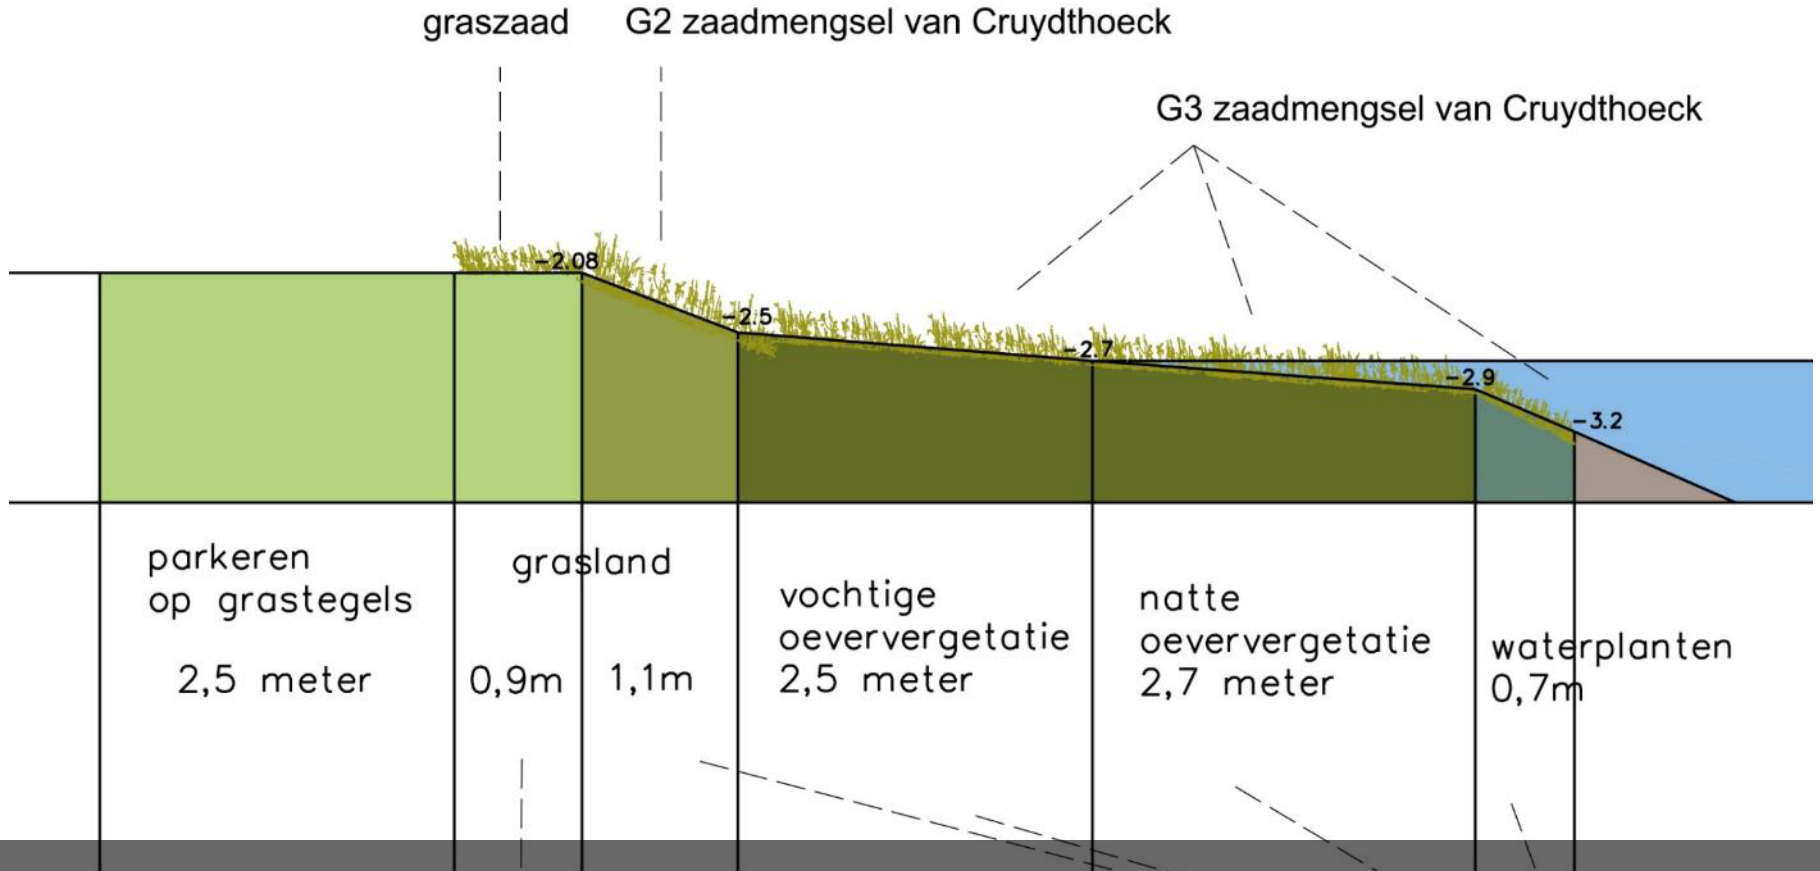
graszaad G2 zaadmengsel van Cruydthoeck

G3 zaadmengsel van Cruydthoeck

-2.08
-2.5
-2.7
-2.9
-3.2

parkeren op grastegels

2,5 meter

grasland

0,9m 1,1m

vochtige oeververgetatie 2,5 meter

natte oeververgetatie 2,7 meter

waterplanten 0,7m